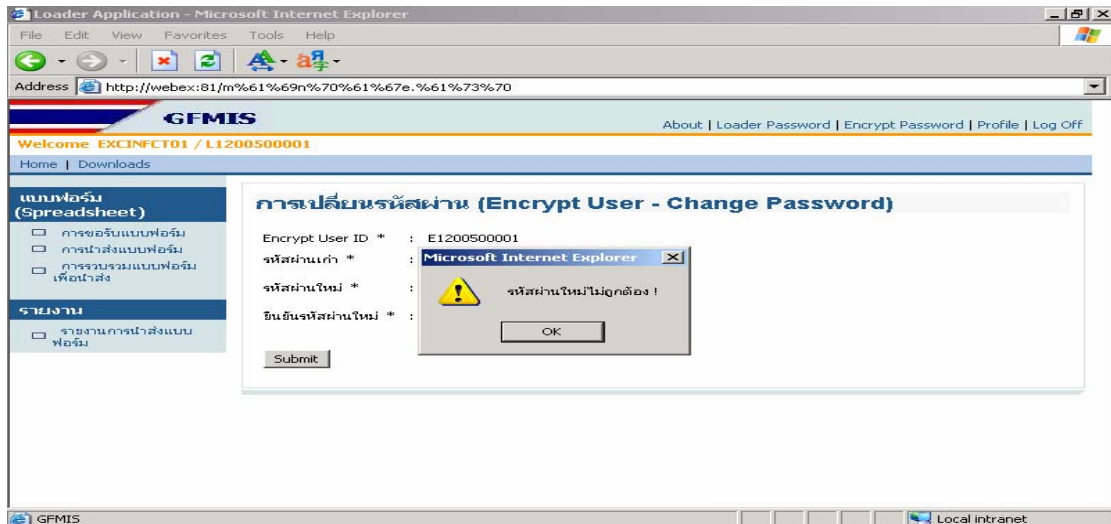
Loader Application - Microsoft Internet Explorer
File Edit View Favorites Tools Help
Address http://webex:81/m%61%69n%70%61%67e.%61%73%70
GFMIS
About | Loader Password | Encrypt Password | Profile | Log Off
Welcome EXCINFCT01 / L1200500001
Home | Downloads
แบบฟอร์ม (Spreadsheet)
การขอรับแบบฟอร์ม
การนำส่งแบบฟอร์ม
การรวบรวมแบบฟอร์มเพื่อนำส่ง
รายงาน
รายงานการนำส่งแบบฟอร์ม
การเปลี่ยนรหัสผ่าน (Encrypt User - Change Password)
Encrypt User ID * : E1200500001
รหัสผ่านเก่า * :
รหัสผ่านใหม่ * :
ยืนยันรหัสผ่านใหม่ * :
Submit
Microsoft Internet Explorer
รหัสผ่านใหม่ไม่ถูกต้อง !
OK
GFMIS
Local intranet